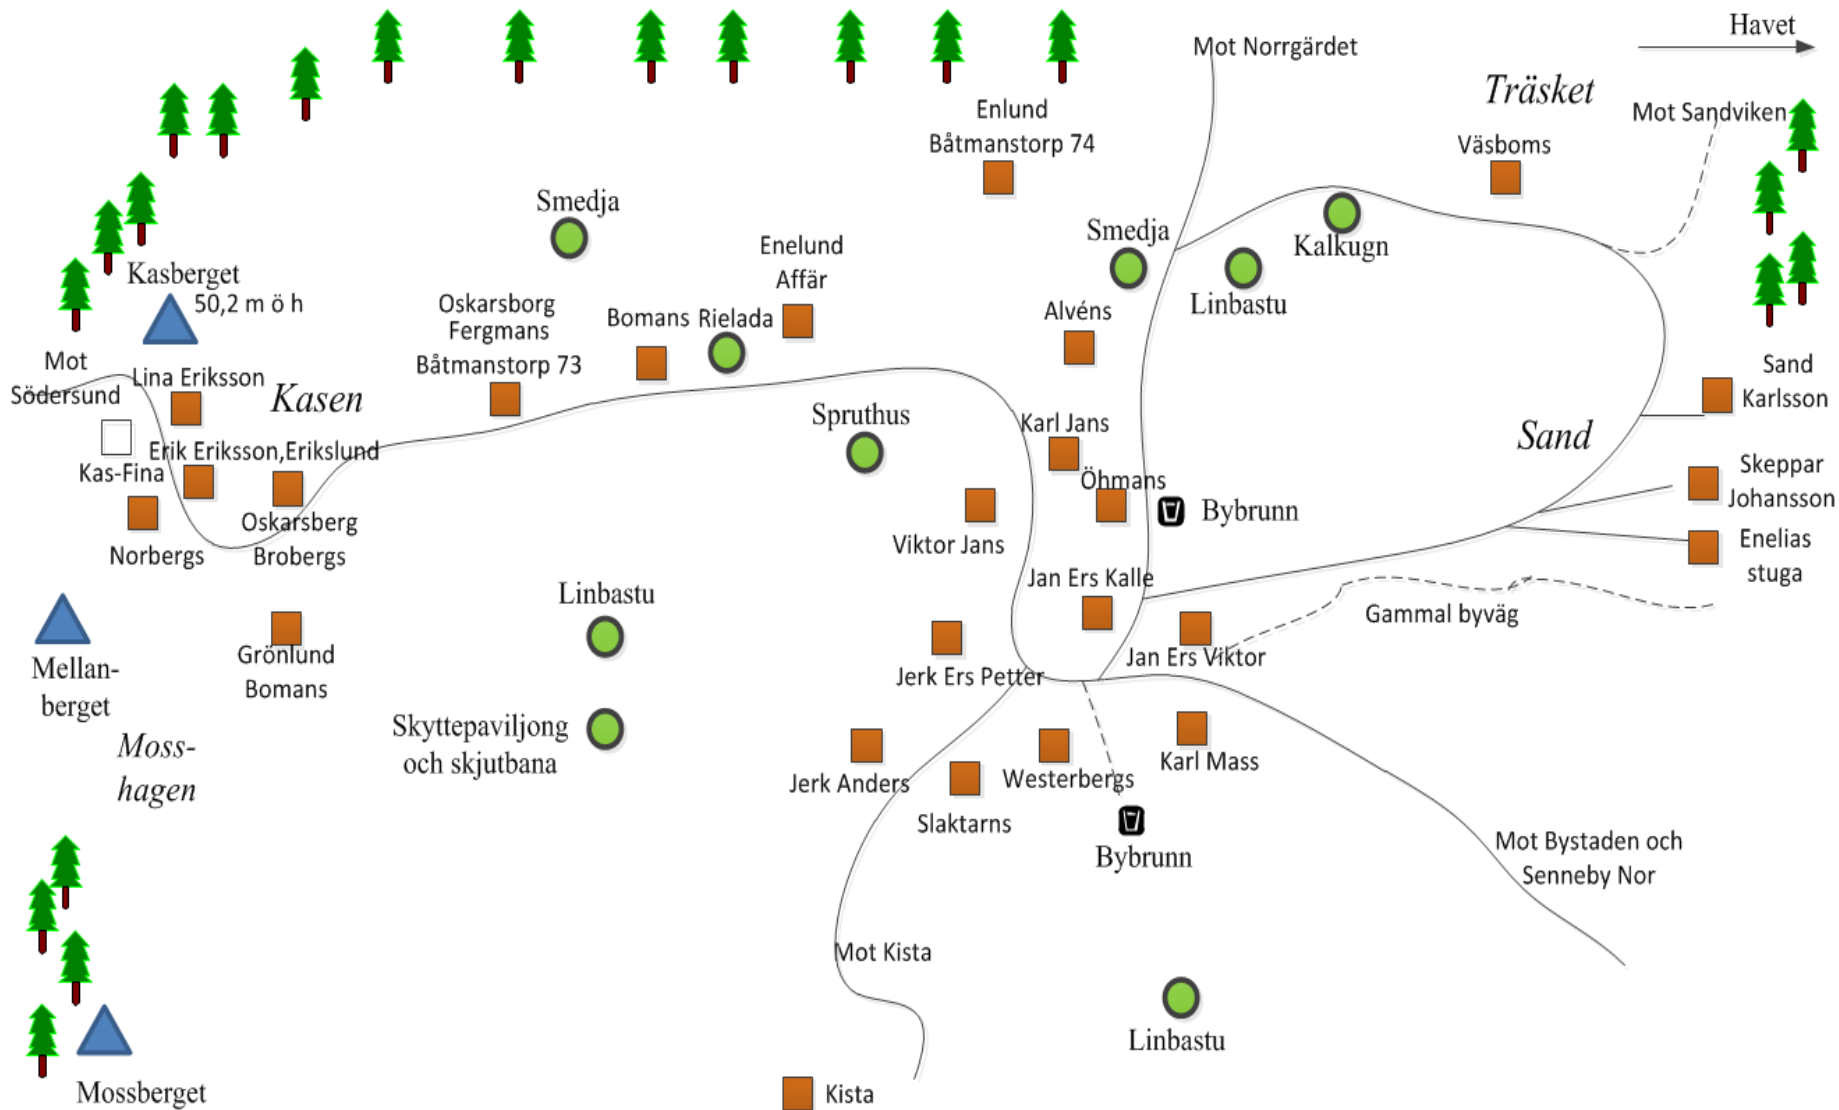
Havet

Mot Norrgärdet

Träsket

Mot Sandviken

Enlund
Båtmanstorp 74

Väsboms

Smedja

Smedja

Kalkugn

Enelund
Affär

Linbastu

Kasberget
50,2 m ö h

Oskarsborg
Fergmans
Båtmanstorp 73

Bomans Rielada

Alvéns

Mot
Södersund

Lina Eriksson

Kasen

Sand
Karlsson

Spruthus

Karl Jans

Sand

Kas-Fina

Erik Eriksson,Erikslund

Öhmans

Bybrunn

Skeppar
Johansson

Oskarsberg

Norbergs

Brobergs

Viktor Jans

Enelias
stuga

Jan Ers Kalle

Linbastu

Gammal byväg

Mellanberget

Grönlund
Bomans

Jan Ers Viktor

Jerk Ers Petter

Moss-
hagen

Skyttepaviljong
och skjutbana

Karl Mass

Jerk Anders

Westerbergs

Slaktarns

Bybrunn

Mot Bystaden och
Senneby Nor

Mot Kista

Linbastu

Mossberget

Kista